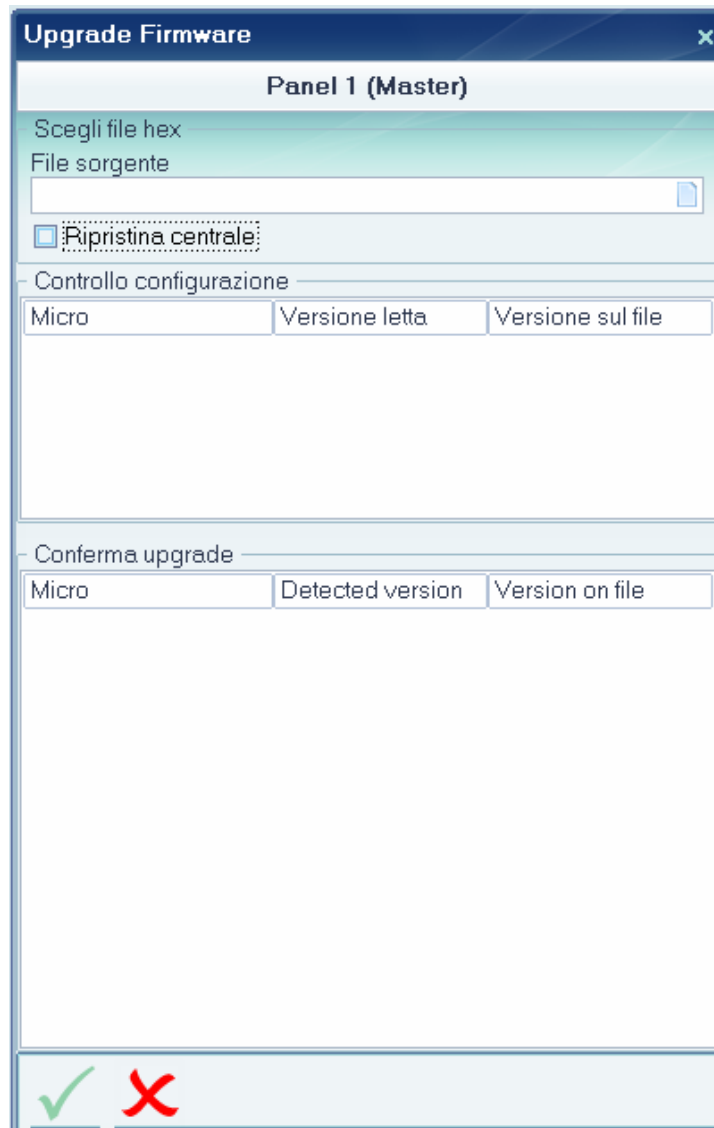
Upgrade Firmware

Panel 1 (Master)

Scegli file hex

File sorgente

Ripristina centrale

Controllo configurazione

| Micro | Versione letta | Versione sul file |
|---|---|---|

Conferma upgrade

| Micro | Detected version | Version on file |
|---|---|---|